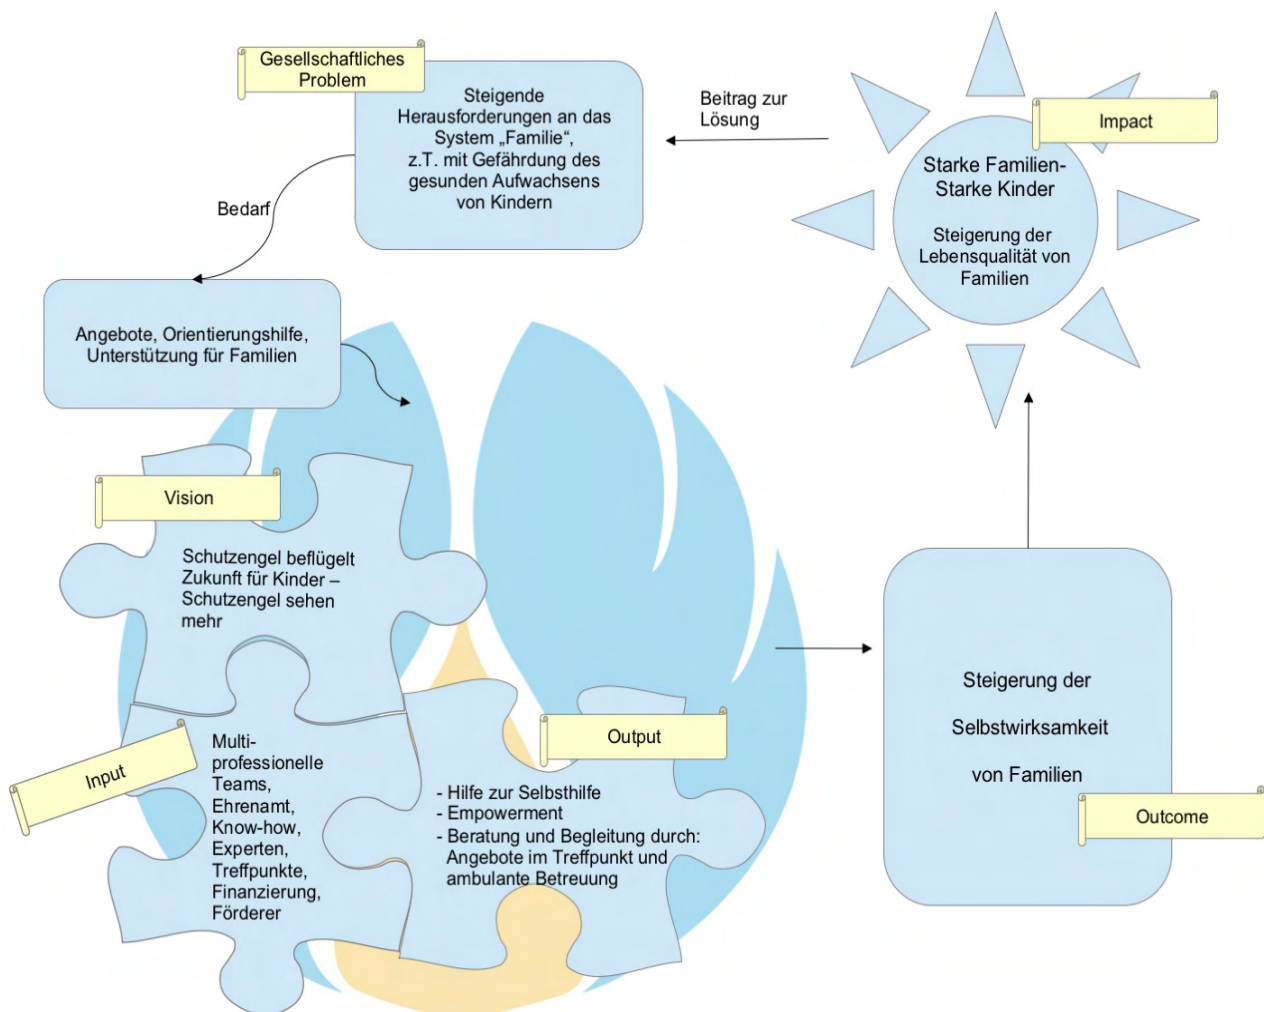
Gesellschaftliches Problem

Steigende Herausforderungen an das System „Familie“, z.T. mit Gefährdung des gesunden Aufwachsens von Kindern

Beitrag zur Lösung

Impact

Starke Familien- Starke Kinder

Steigerung der Lebensqualität von Familien

Bedarf

Angebote, Orientierungshilfe, Unterstützung für Familien

Vision

Schutzengel beflügelt Zukunft für Kinder – Schutzengel sehen mehr

Input

Multi-professionelle Teams, Ehrenamt, Know-how, Experten, Treffpunkte, Finanzierung, Förderer

Output

- Hilfe zur Selbsthilfe
- Empowerment
- Beratung und Begleitung durch: Angebote im Treffpunkt und ambulante Betreuung

Steigerung der

Selbstwirksamkeit

von Familien

Outcome